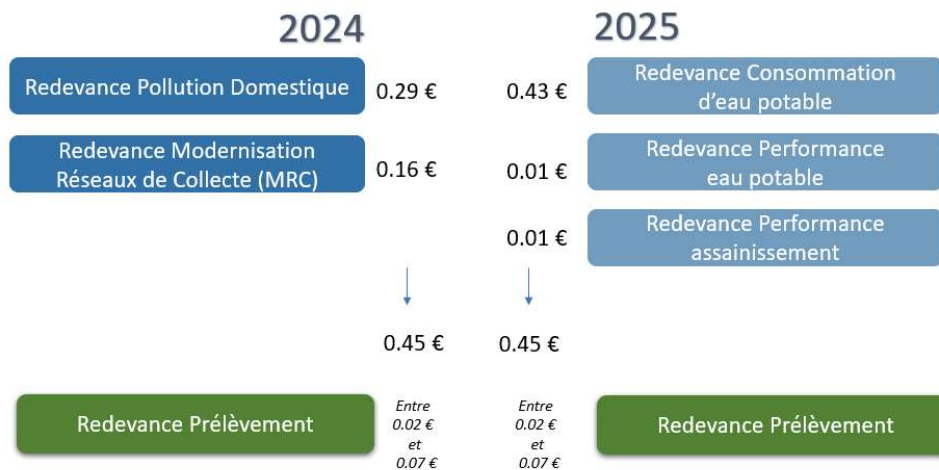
2024

2025

Redevance Pollution Domestique 0.29 €

0.43 € Redevance Consommation d'eau potable

Redevance Modernisation Réseaux de Collecte (MRC) 0.16 €

0.01 € Redevance Performance eau potable

0.01 € Redevance Performance assainissement

0.45 €

0.45 €

Redevance Prélèvement

*Entre 0.02 € et 0.07 €*

*Entre 0.02 € et 0.07 €*

Redevance Prélèvement